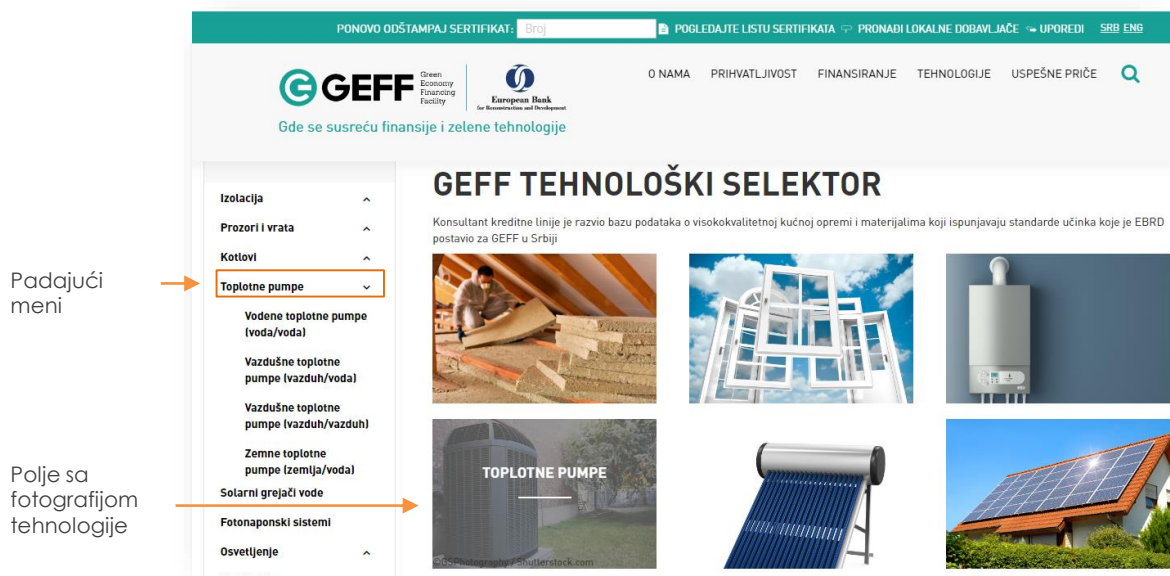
PONOVO ODŠTAMPAJ SERTIFIKAT: Broj
POGLEDAJTE LISTU SERTIFIKATA PRONAĐI LOKALNE DOBAVLJAČE UPOREDI SRB ENG

GEFF Green Economy Financing Facility
European Bank for Reconstruction and Development
Gde se susreću finansije i zelene tehnologije

O NAMA PRIHVATLJIVOST FINANSIRANJE TEHNOLOGIJE USPEŠNE PRIČE

Izolacija
Prozori i vrata
Kotlovi
Toplotne pumpe
Vodene toplotne pumpe (voda/voda)
Vazdušne toplotne pumpe (vazduh/voda)
Vazdušne toplotne pumpe (vazduh/vazduh)
Zemne toplotne pumpe (zemlja/voda)
Solarni grejači vode
Fotonaponski sistemi
Osvetljenje

Padajući meni

Polje sa fotografijom tehnologije

GEFF TEHNOLOŠKI SELEKTOR

Konsultant kreditne linije je razvio bazu podataka o visokokvalitetnoj kućnoj opremi i materijalima koji ispunjavaju standarde učinka koje je EBRD postavio za GEFF u Srbiji

TOPLOTNE PUMPE

©SSPhotography / Shutterstock.com